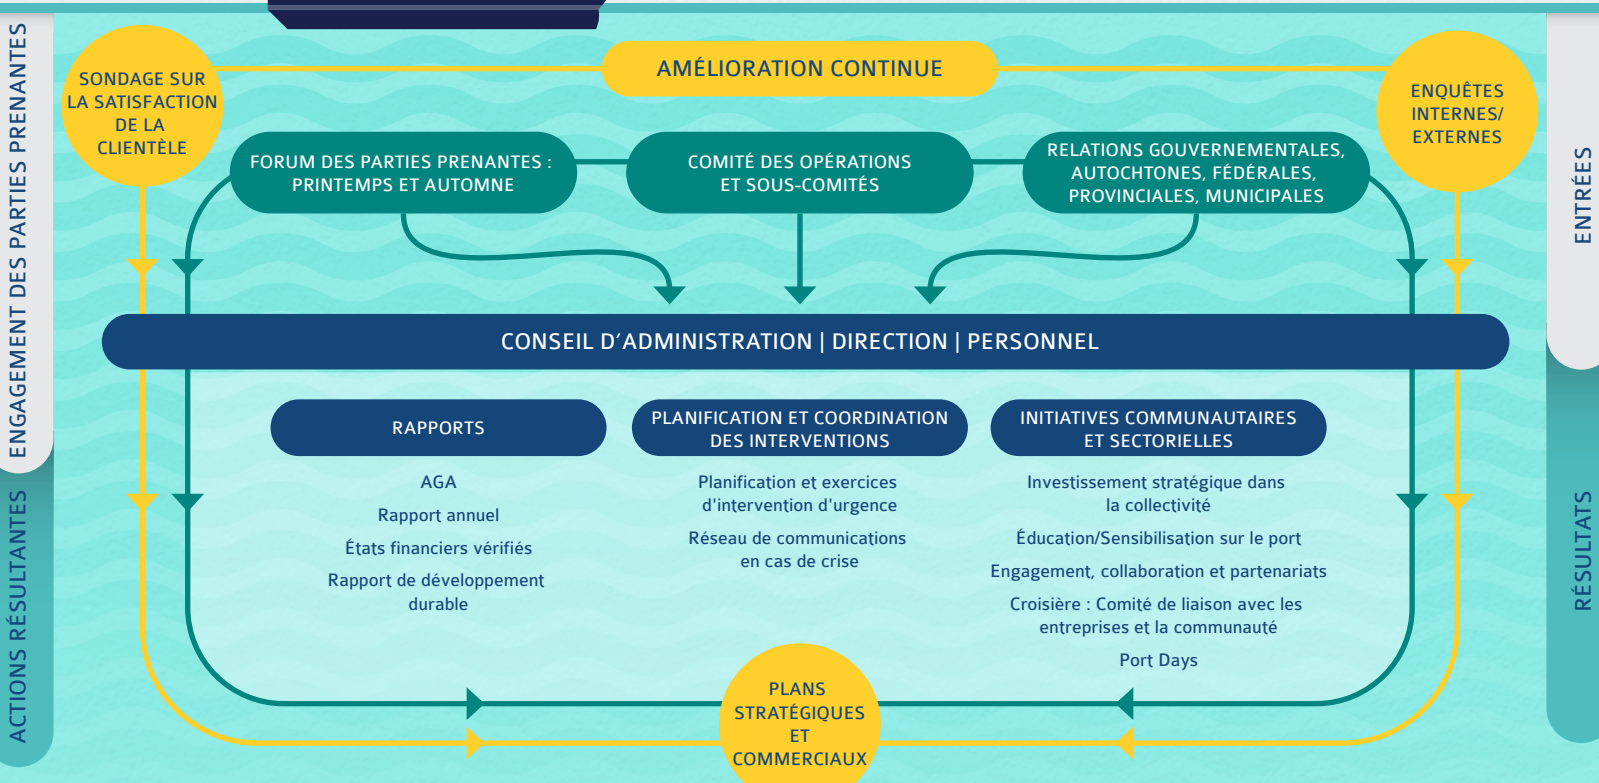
ENGAGEMENT DES PARTIES PRENANTES

ACTIONS RÉSULTANTES

SONDAGE SUR LA SATISFACTION DE LA CLIENTÈLE

AMÉLIORATION CONTINUE

ENQUÊTES INTERNES/ EXTERNES

ENTRÉES

FORUM DES PARTIES PRENANTES : PRINTEMPS ET AUTOMNE

COMITÉ DES OPÉRATIONS ET SOUS-COMITÉS

RELATIONS GOUVERNEMENTALES, AUTOCHTONES, FÉDÉRALES, PROVINCIALES, MUNICIPALES

CONSEIL D'ADMINISTRATION | DIRECTION | PERSONNEL

RAPPORTS

AGA

Rapport annuel

États financiers vérifiés

Rapport de développement durable

PLANIFICATION ET COORDINATION DES INTERVENTIONS

Planification et exercices d'intervention d'urgence

Réseau de communications en cas de crise

INITIATIVES COMMUNAUTAIRES ET SECTORIELLES

Investissement stratégique dans la collectivité

Éducation/Sensibilisation sur le port

Engagement, collaboration et partenariats

Croisière : Comité de liaison avec les entreprises et la communauté

Port Days

RÉSULTATS

PLANS STRATÉGIQUES ET COMMERCIAUX